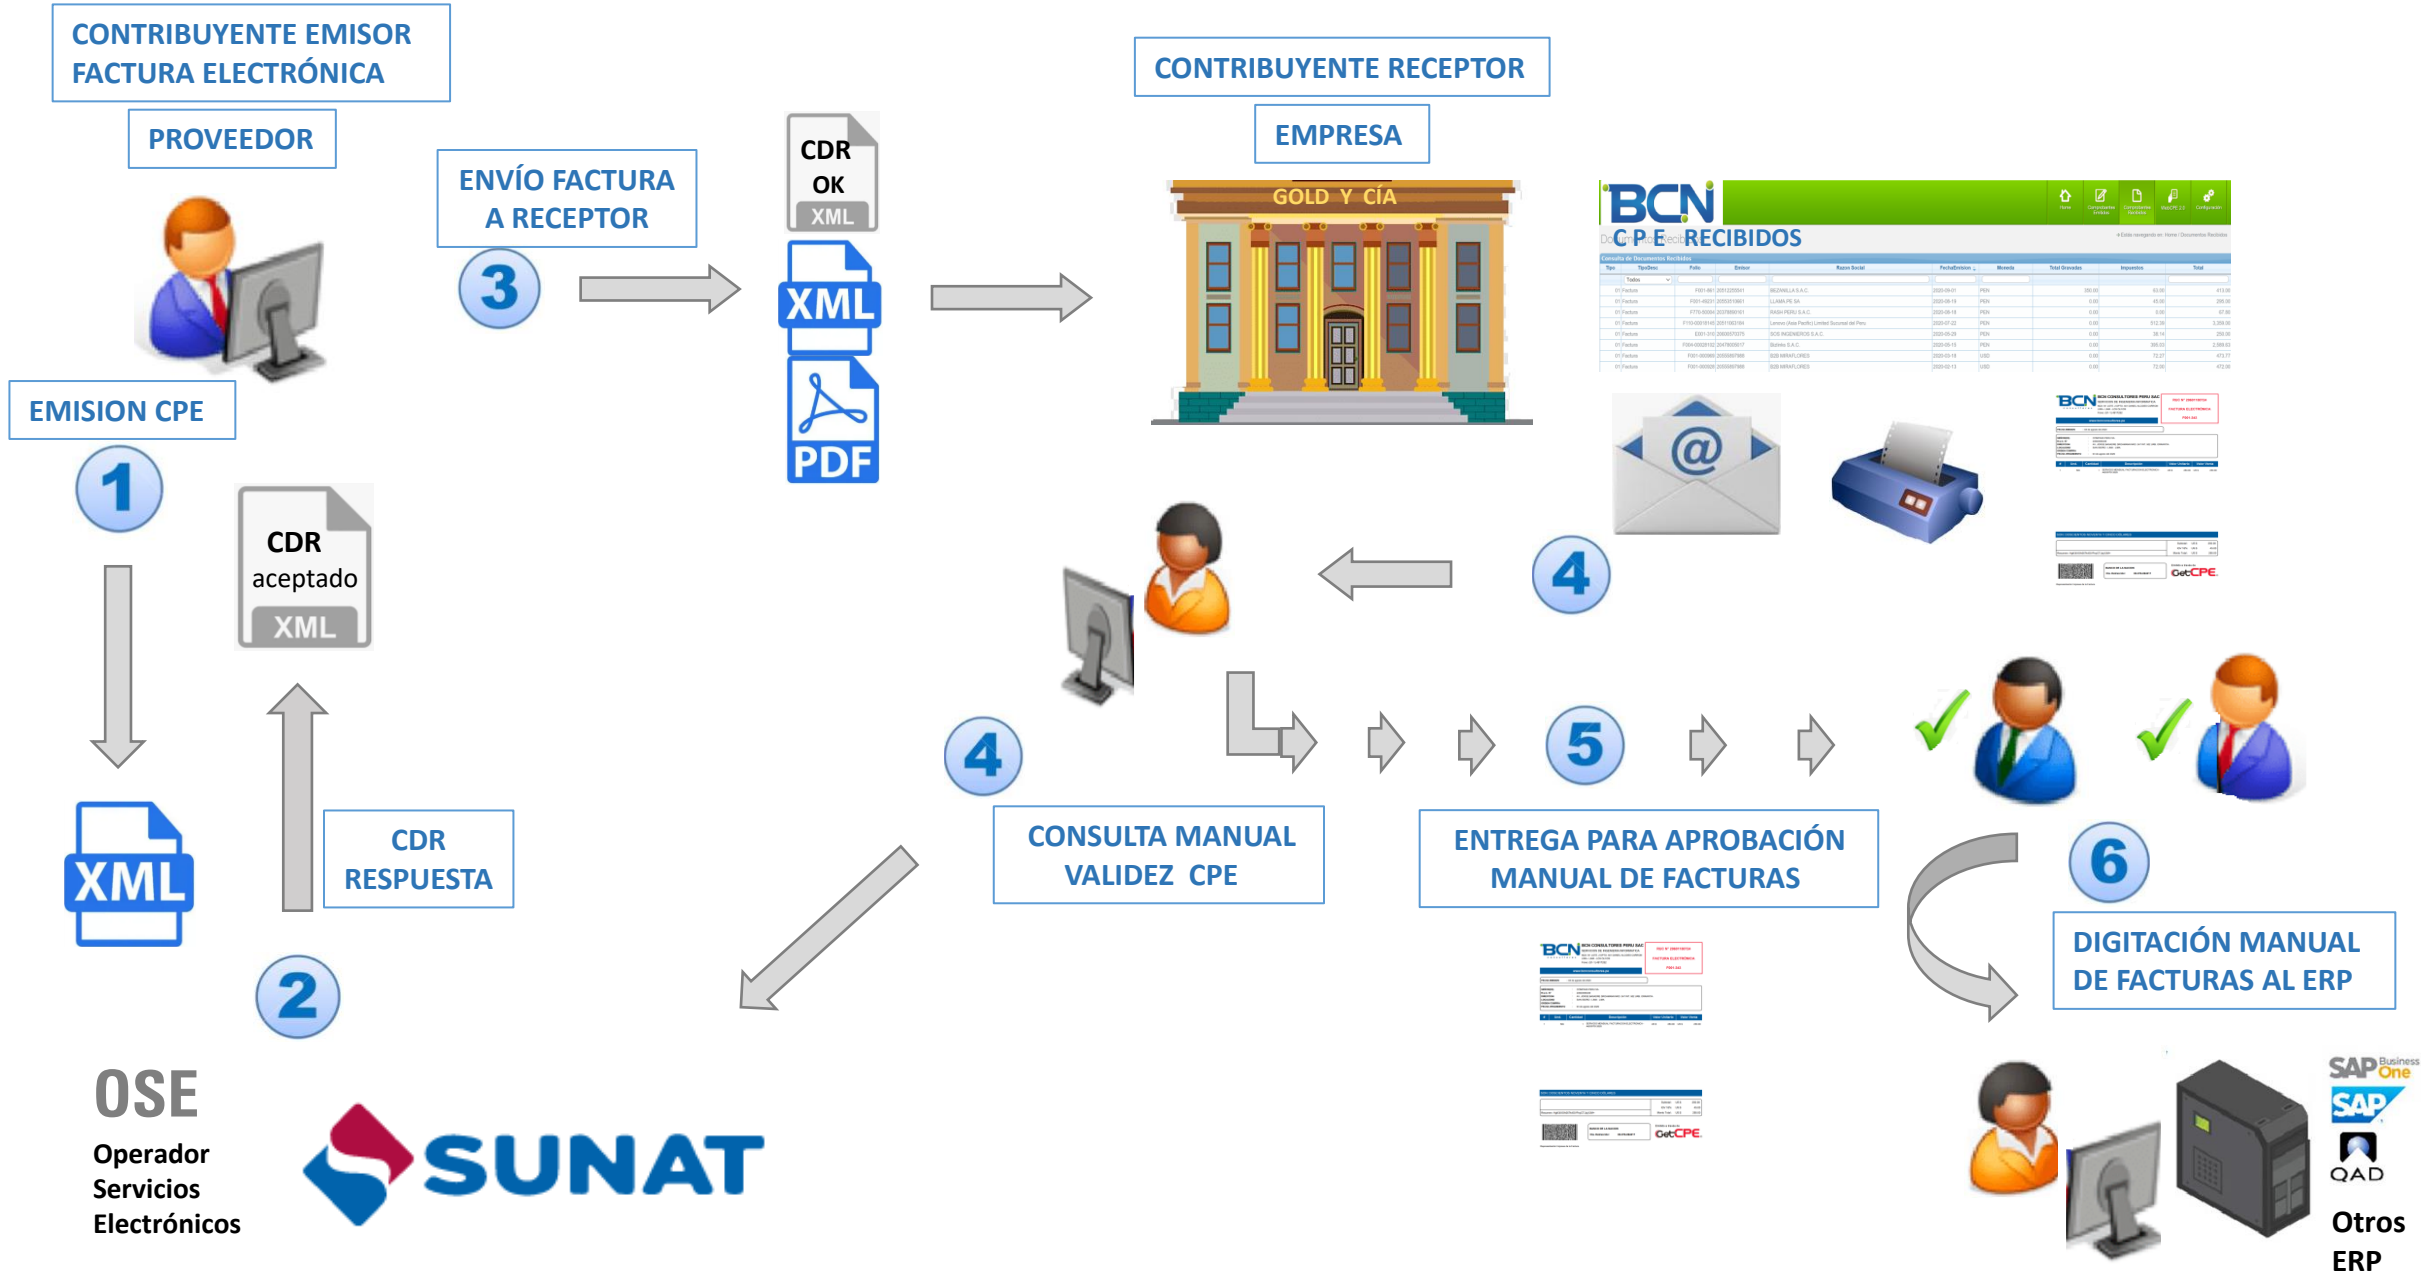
CONTRIBUYENTE EMISOR
FACTURA ELECTRÓNICA

PROVEEDOR

EMISION CPE

1

XML

2

CDR
aceptado
XML

CDR
RESPUESTA

OSE
Operador
Servicios
Electrónicos

SUNAT

ENVÍO FACTURA
A RECEPTOR

3

CDR
OK
XML

XML

PDF

CONTRIBUYENTE RECEPTOR

EMPRESA

GOLD Y CÍA

BCN

C P E RECIBIDOS

4

4

CONSULTA MANUAL
VALIDEZ CPE

5

ENTREGA PARA APROBACIÓN
MANUAL DE FACTURAS

6

DIGITACIÓN MANUAL
DE FACTURAS AL ERP

SAP Business One

SAP

QAD

Otros
ERP